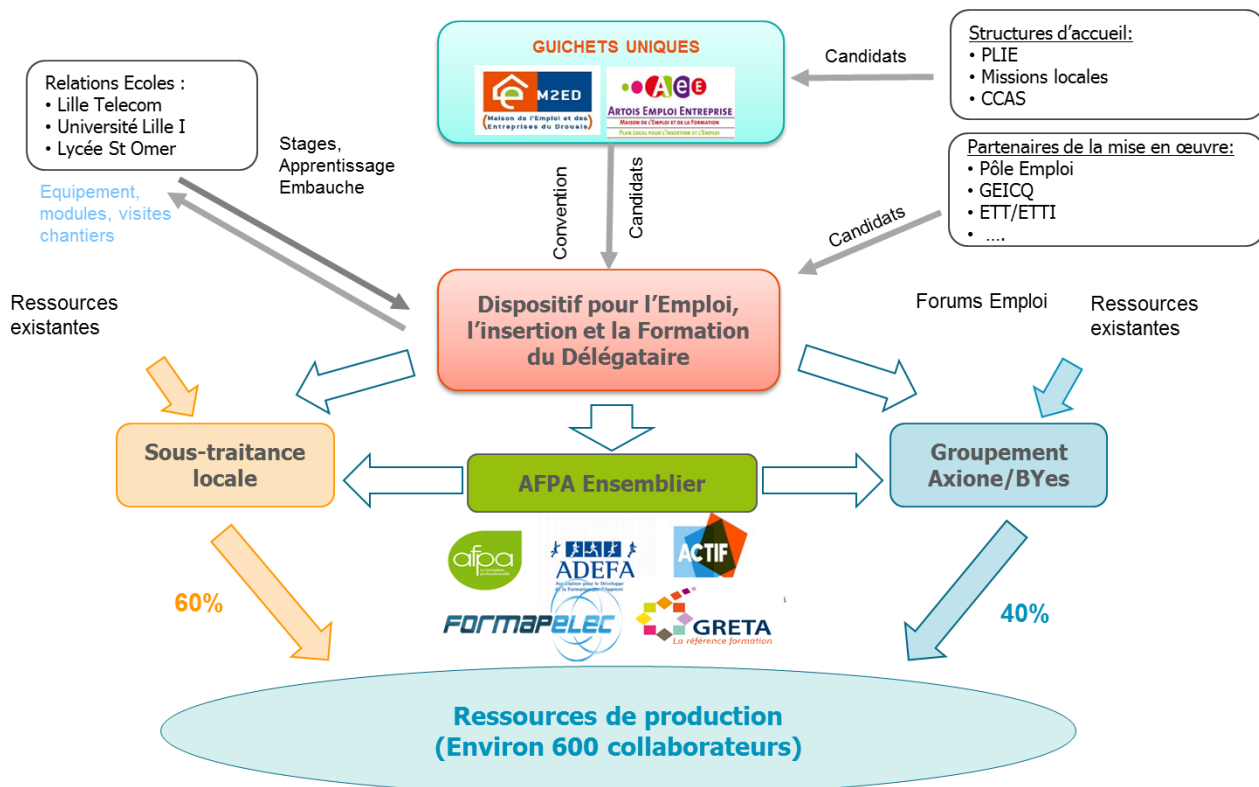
GUICHETS UNIQUES

M2ED
Maison de l'Emploi et des Entreprises du Drouais

AEE
ARTOIS EMPLOI ENTREPRISE
MAISON DE L'EMPLOI ET DE LA FORMATION
PLAN LOCAL POUR L'INSERTION ET L'EMPLOI

Candidats

Structures d'accueil:
• PLIE
• Missions locales
• CCAS

Relations Ecoles :
• Lille Telecom
• Université Lille I
• Lycée St Omer

Stages, Apprentissage Embauche

Equipement, modules, visites chantiers

Convention

Candidats

Partenaires de la mise en œuvre:
• Pôle Emploi
• GEICQ
• ETT/ETTI
• ….

Candidats

Ressources existantes

Dispositif pour l'Emploi, l'insertion et la Formation du Délégataire

Forums Emploi

Ressources existantes

Sous-traitance locale

AFPA Ensemblier

Groupement Axione/BYes

afpa

ADEFA
Association pour le Développement de la Formation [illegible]

ACTIF

60%

FORMAPELEC

GRETA
La référence formation

40%

Ressources de production
(Environ 600 collaborateurs)